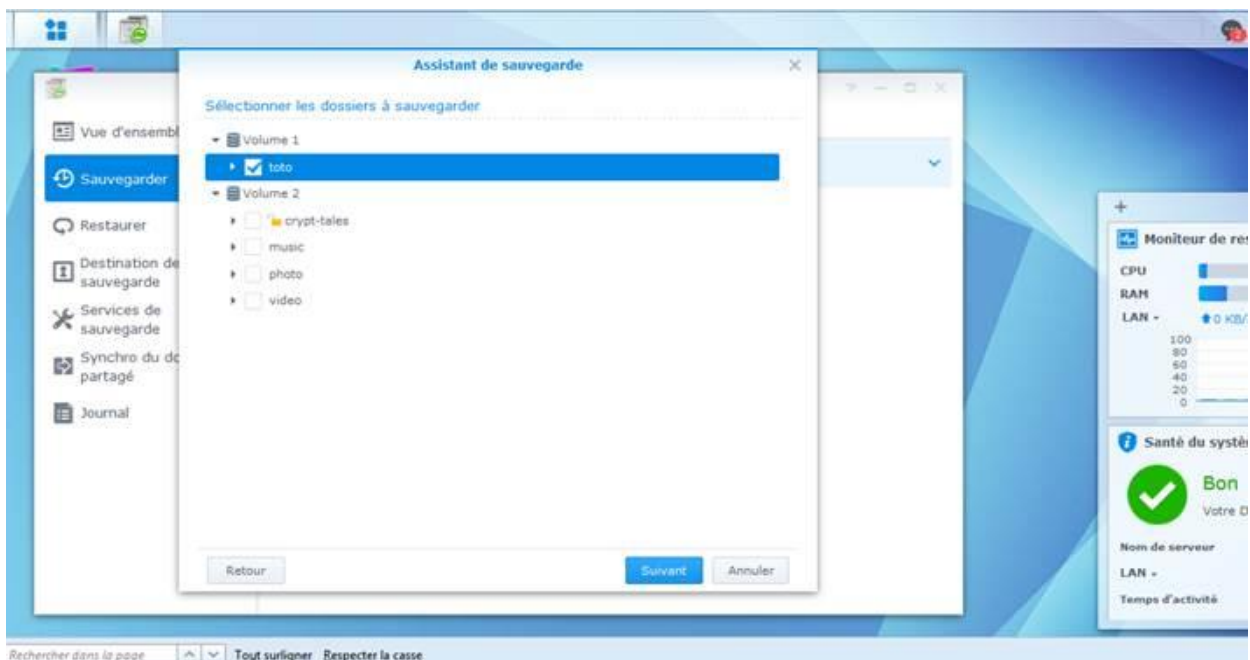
Assistant de sauvegarde

Sélectionner les dossiers à sauvegarder

Volume 1
toto
Volume 2
crypt-tales
music
photo
video

Retour
Suivant
Annuler

Vue d'ensembl
Sauvegarder
Restaurer
Destination de sauvegarde
Services de sauvegarde
Synchro du dc partagé
Journal

Moniteur de res
CPU
RAM
LAN
0 KB/
100
80
60
40
20
0

Santé du systè
Bon
Votre D
Nom de serveur
LAN
Temps d'activité

Rechercher dans la page
Tout surligner
Respecter la casse